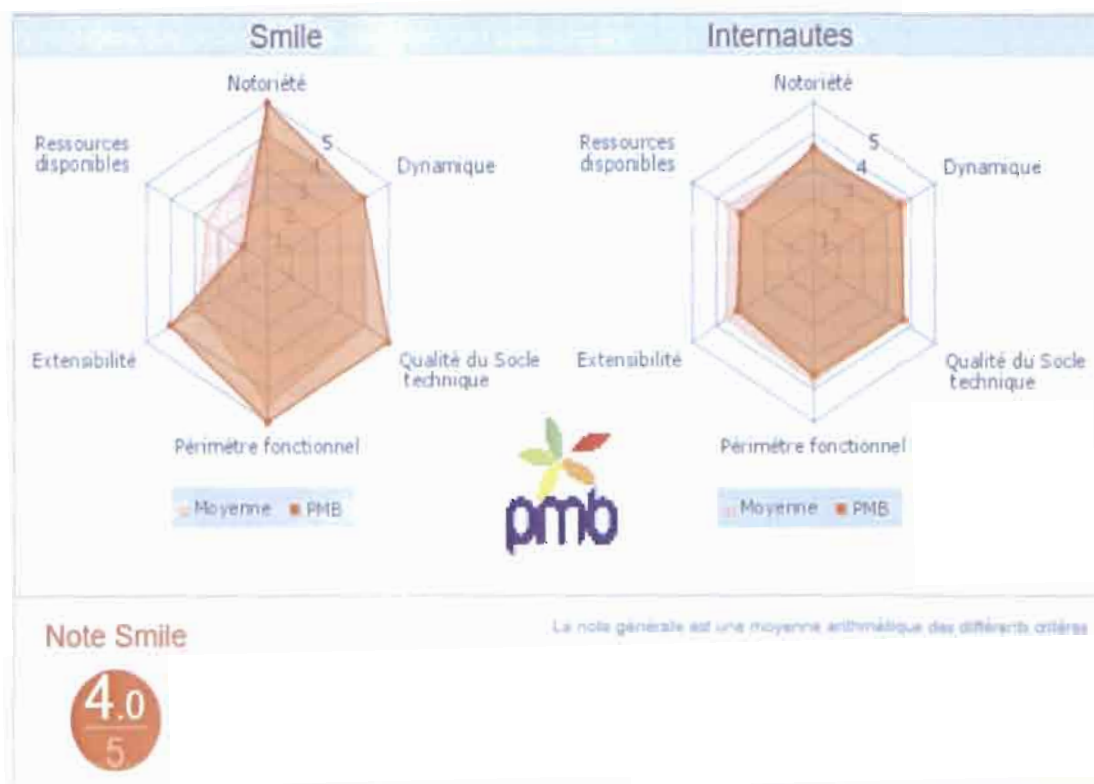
Smile

Notoriété

5

4

3

2

1

Ressources disponibles

Dynamique

Extensibilité

Qualité du Socle technique

Périmètre fonctionnel

Moyenne PMB

Internautes

Notoriété

5

4

3

2

1

Ressources disponibles

Dynamique

Extensibilité

Qualité du Socle technique

Périmètre fonctionnel

Moyenne PMB

pmb

Note Smile

La note générale est une moyenne arithmétique des différents critères

4.0

5